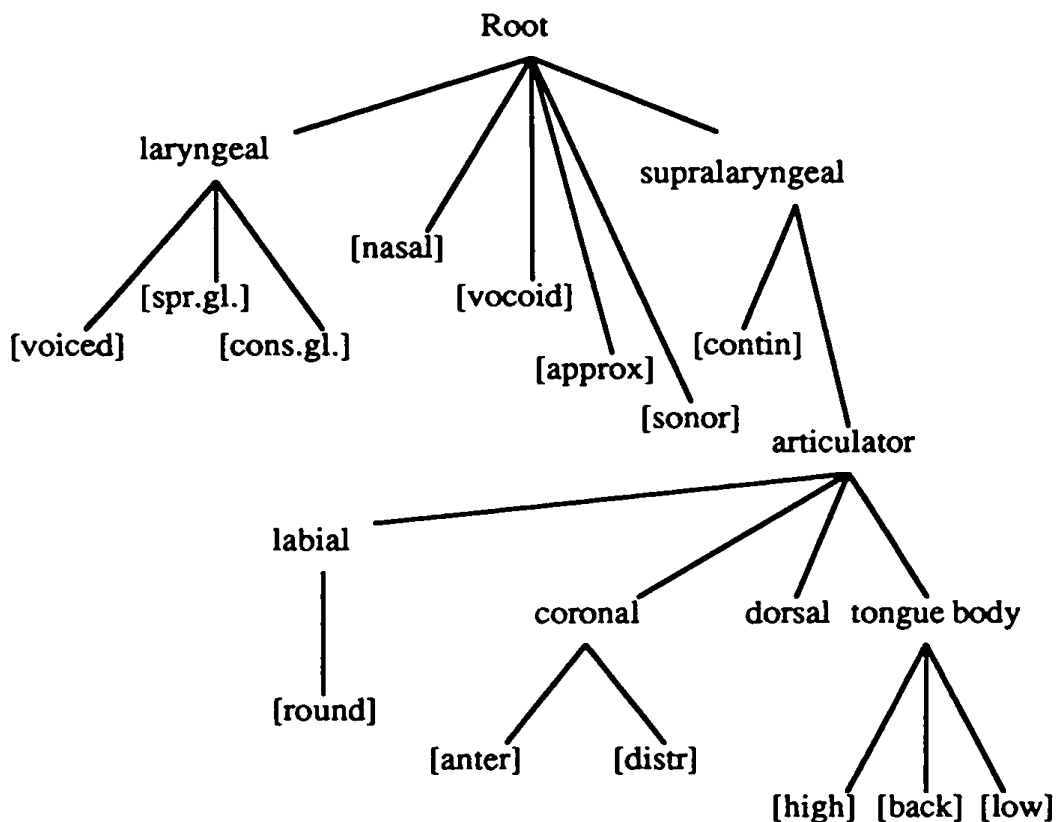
Root

laryngeal

[nasal]

[vocoid]

supralaryngeal

[spr.gl.]

[voiced]

[cons.gl.]

[approx]

[contin]

[sonor]

articulator

labial

coronal

dorsal

tongue body

[round]

[anter]

[distr]

[high]

[back]

[low]